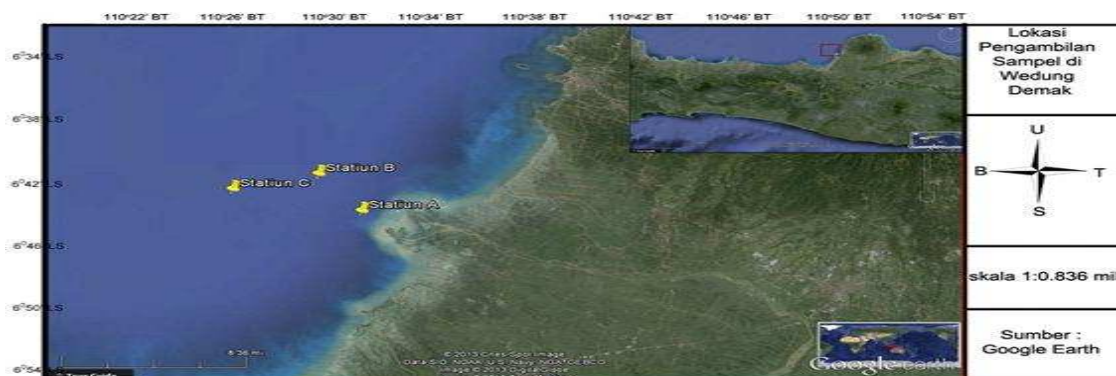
110°22' BT 110°26' BT 110°30' BT 110°34' BT 110°38' BT 110°42' BT 110°46' BT 110°50' BT 110°54' BT

6°34' LS
6°38' LS
6°42' LS
6°46' LS
6°50' LS
6°54' LS

Statiun B
Statiun C
Statiun A

Lokasi Pengambilan Sampel di Wedung Demak

U
B
T
S

skala 1:0.836 mil

Sumber : Google Earth

Google earth

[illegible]